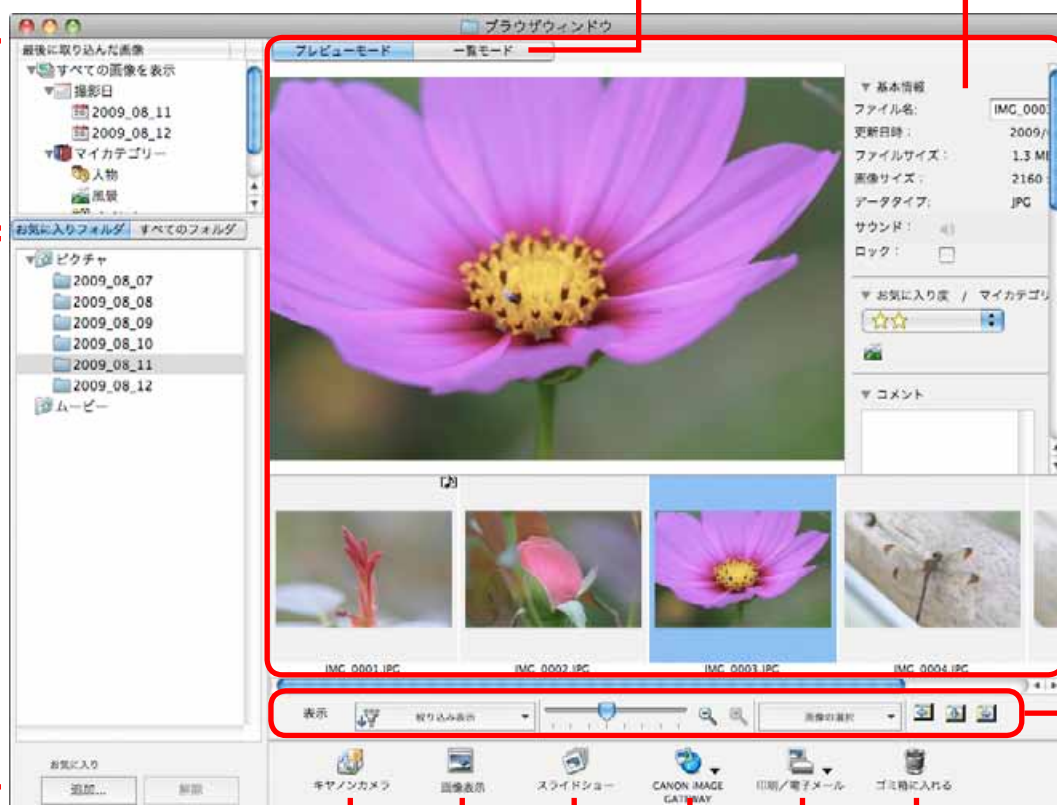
ブラウザウィンドウ

最後に取り込んだ画像
すべての画像を表示
撮影日
2009_08_11
2009_08_12
マイカテゴリー
人物
風景

お気に入りフォルダ
すべてのフォルダ
ピクチャ
2009_08_07
2009_08_08
2009_08_09
2009_08_10
2009_08_11
2009_08_12
ムービー

プレビューモード
一覧モード

基本情報
ファイル名: IMG_000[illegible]
更新日時: 2009/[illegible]
ファイルサイズ: 1.3 M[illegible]
画像サイズ: 2160 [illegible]
データタイプ: JPG
サウンド:
ロック:

お気に入り度 / マイカテゴリ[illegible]

コメント

IMG_0001.JPG
IMG_0002.JPG
IMG_0003.JPG
IMG_0004.JPG

表示
取り込み表示
画像の選択

お気に入り
追加...
解除

キヤノンカメラ
画像表示
スライドショー
CANON IMAGE GATEWAY
印刷／電子メール
ゴミ箱に入れる